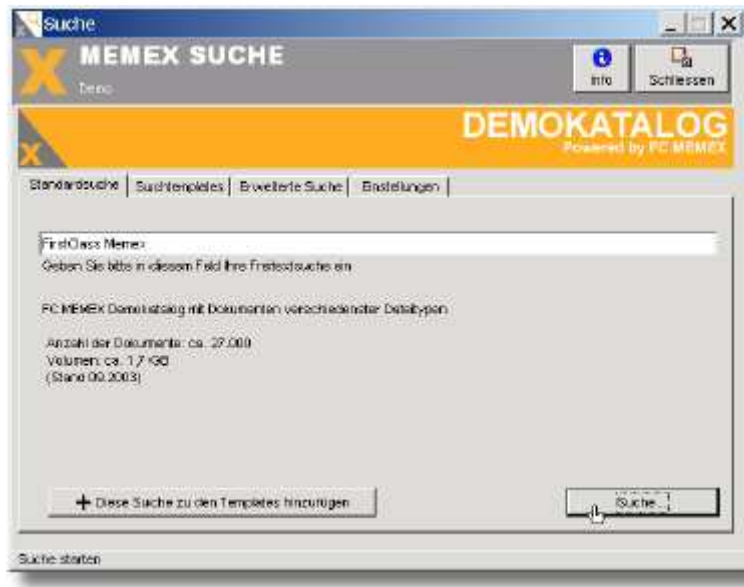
Suche

MEMEX SUCHE

Demo

Info

Schliessen

DEMOKATALOG

Powered by PC MEMEX

Standardsuche | Suchtemplates | Erweiterte Suche | Bestellungen

FirstClass Memex

Geben Sie bitte in diesem Feld Ihre Freitextsuche ein

PC MEMEX Demokatalog mit Dokumenten verschiedenster Dateitypen

Anzahl der Dokumente: ca. 27.000
Volumen: ca. 1,7 GB
(Stand 09.2003)

+ Diese Suche zu den Templates hinzufügen

Suche

Suche starten